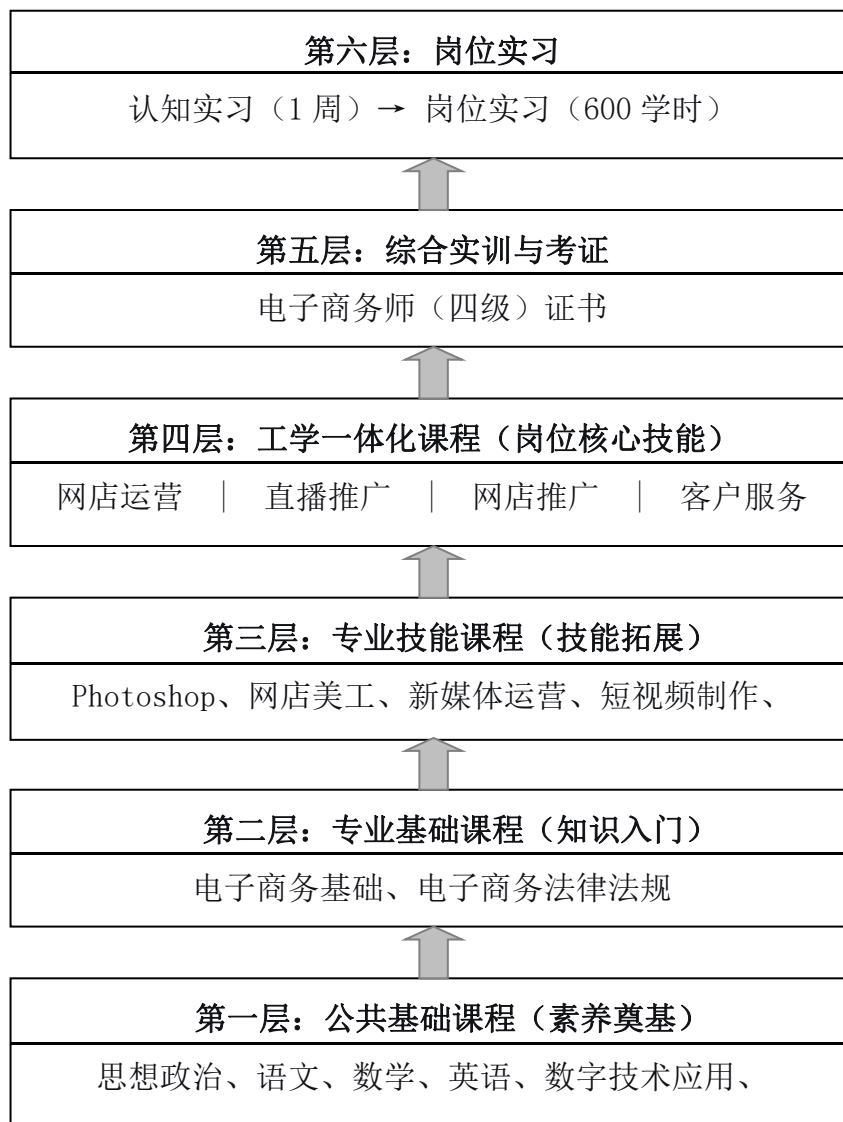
第六层：岗位实习

认知实习（1 周）→ 岗位实习（600 学时）

第五层：综合实训与考证

电子商务师（四级）证书

第四层：工学一体化课程（岗位核心技能）

网店运营 ｜ 直播推广 ｜ 网店推广 ｜ 客户服务

第三层：专业技能课程（技能拓展）

Photoshop、网店美工、新媒体运营、短视频制作、

第二层：专业基础课程（知识入门）

电子商务基础、电子商务法律法规

第一层：公共基础课程（素养奠基）

思想政治、语文、数学、英语、数字技术应用、